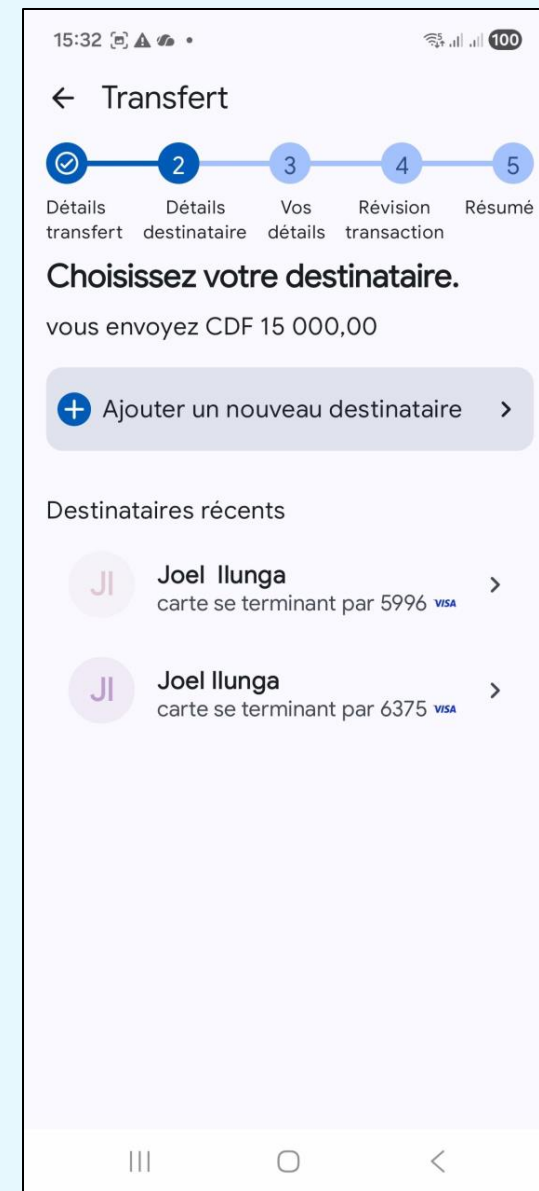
15:32 100

← Transfert

2 3 4 5

Détails transfert Détails destinataire Vos détails Révision transaction Résumé

Choisissez votre destinataire.

vous envoyez CDF 15 000,00

Ajouter un nouveau destinataire >

Destinataires récents

JI Joel Ilunga carte se terminant par 5996 VISA >

JI Joel Ilunga carte se terminant par 6375 VISA >